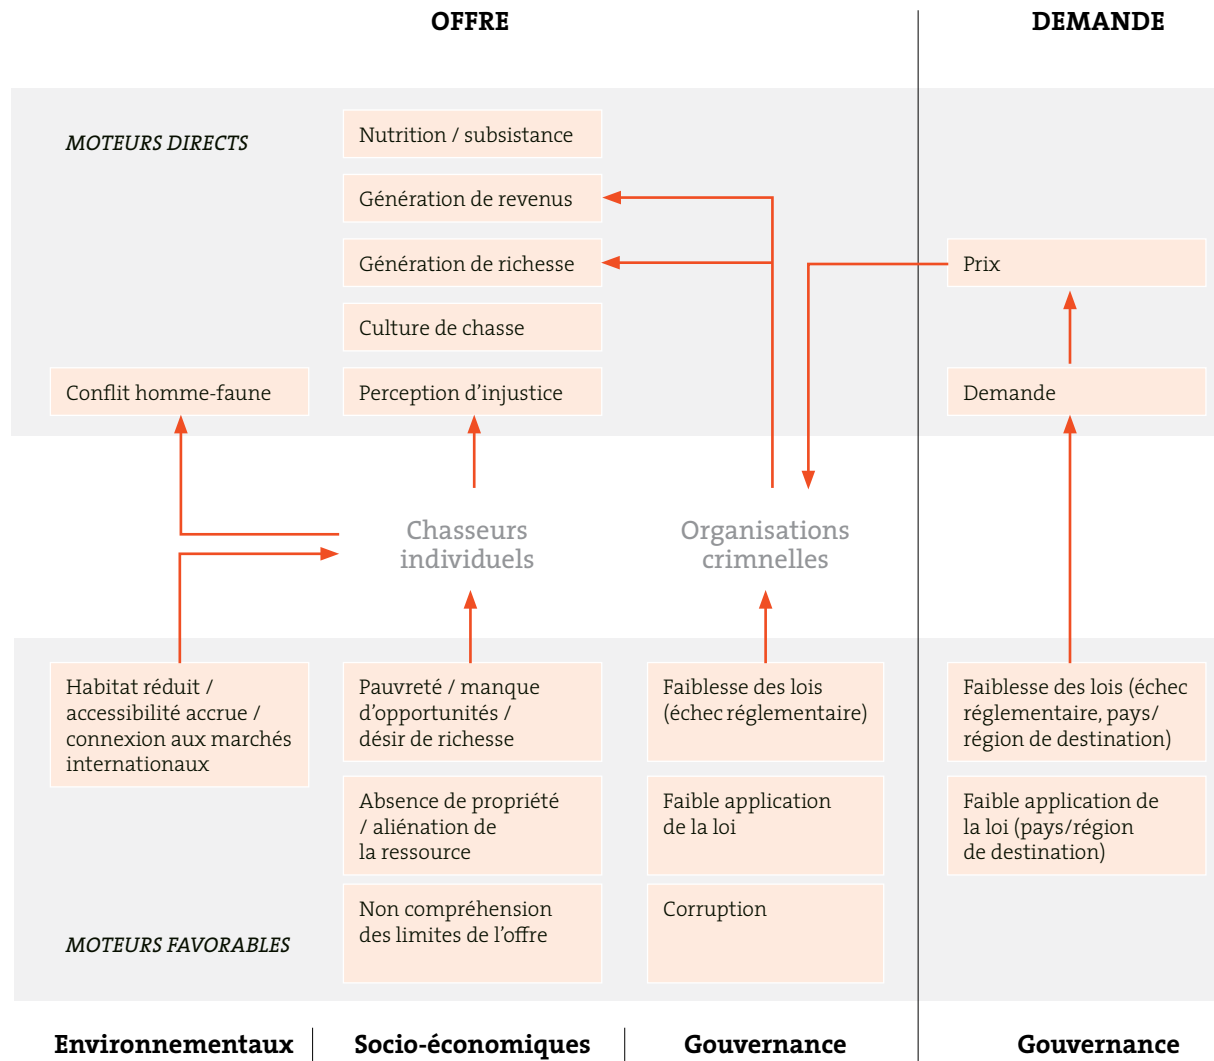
OFFRE

DEMANDE

MOTEURS DIRECTS

Nutrition / subsistance

Génération de revenus

Génération de richesse

Culture de chasse

Conflit homme-faune

Perception d'injustice

Prix

Demande

Chasseurs individuels

Organisations crimnelles

Habitat réduit / accessibilité accrue / connexion aux marchés internationaux

Pauvreté / manque d'opportunités / désir de richesse

Faiblesse des lois (échec réglementaire)

Faiblesse des lois (échec réglementaire, pays/ région de destination)

Absence de propriété / aliénation de la ressource

Faible application de la loi

Faible application de la loi (pays/région de destination)

Non compréhension des limites de l'offre

Corruption

MOTEURS FAVORABLES

Environnementaux

Socio-économiques

Gouvernance

Gouvernance